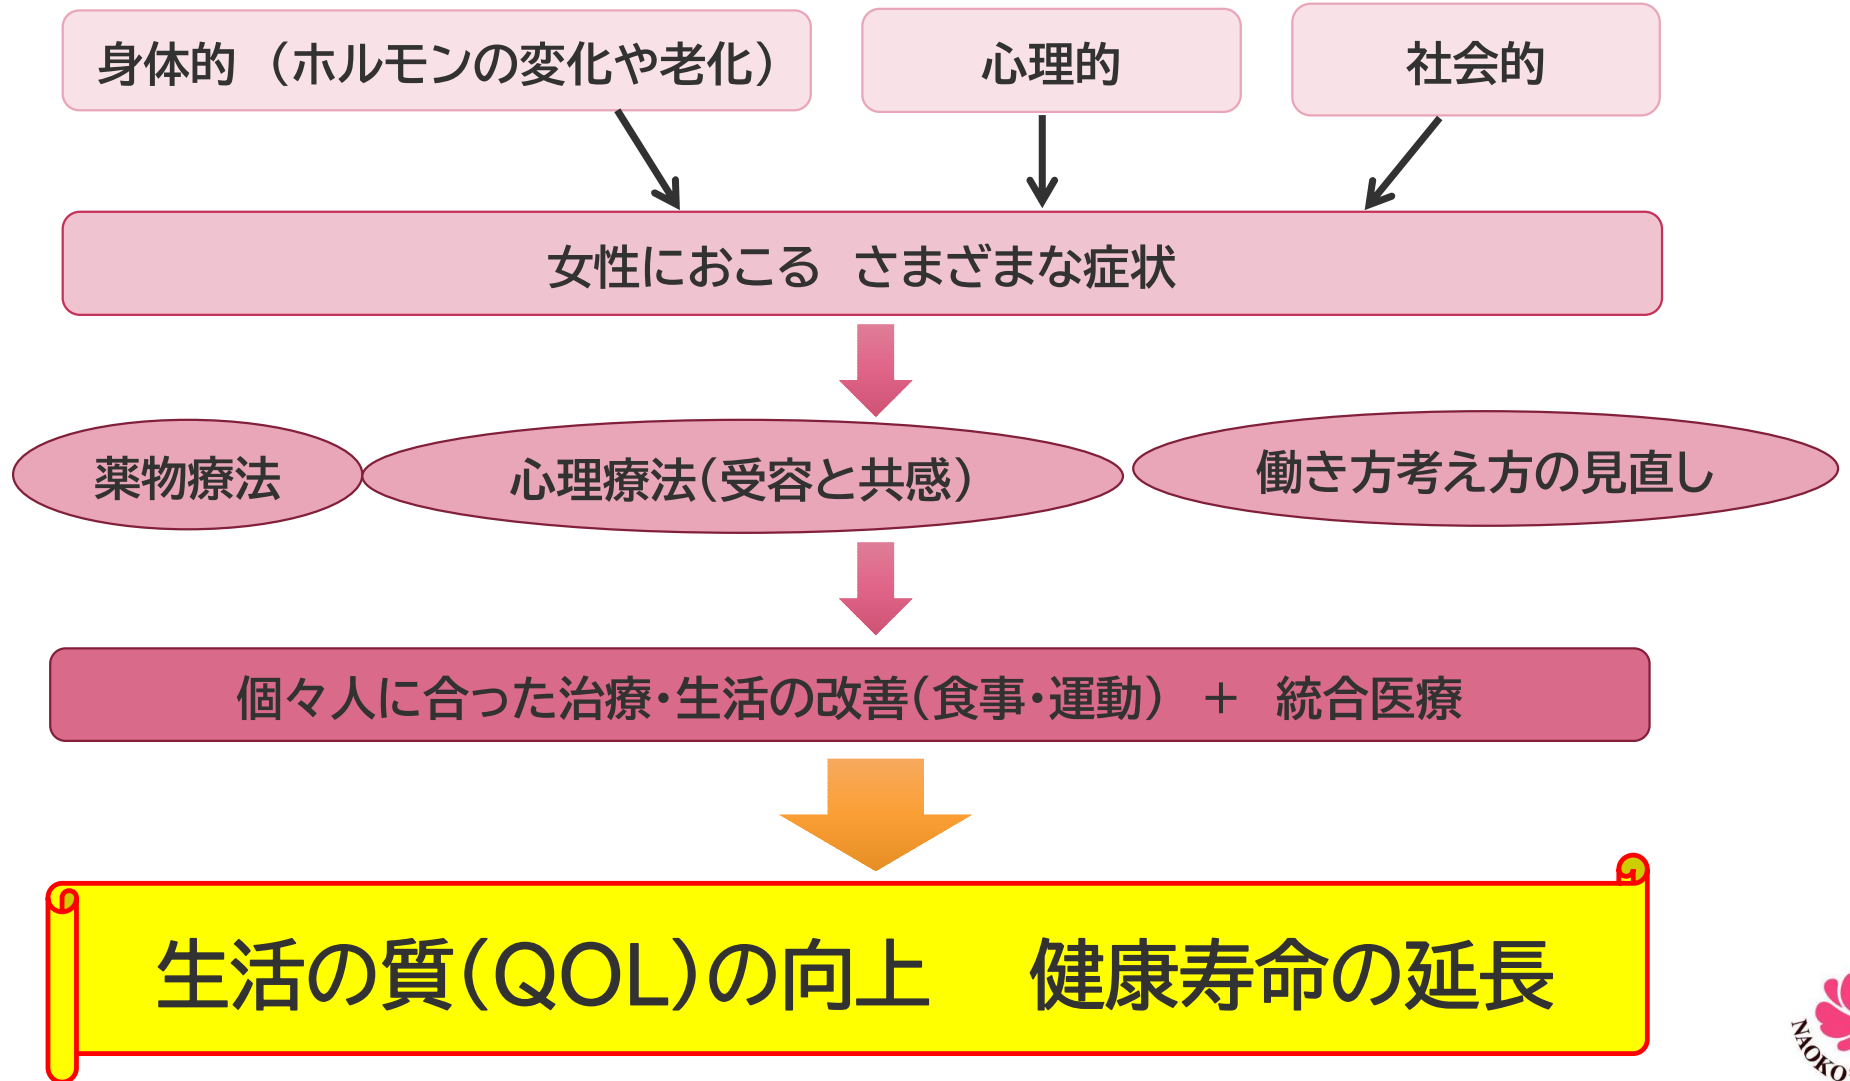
身体的（ホルモンの変化や老化）

心理的

社会的

女性におこる　さまざまな症状

薬物療法

心理療法（受容と共感）

働き方考え方の見直し

個々人に合った治療・生活の改善（食事・運動）　＋　統合医療

生活の質（QOL）の向上　健康寿命の延長

NAOKO